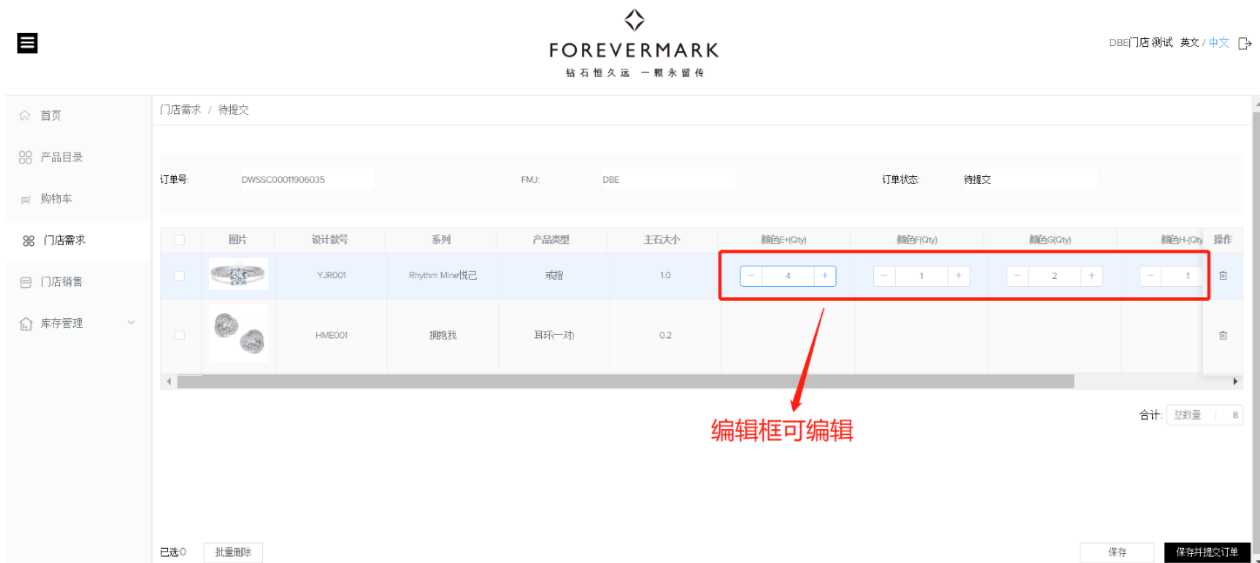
FOREVERMARK
钻石恒久远 一颗永留传

DBE门店测试 英文 / 中文

首页
产品目录
购物车
门店需求
门店销售
库存管理

门店需求 / 待提交

订单号: DWSSC00011906035
FMJ: DBE
订单状态: 待提交

| | 图片 | 设计款号 | 系列 | 产品类型 | 主石大小 | 颜色E(Qty) | 颜色F(Qty) | 颜色G(Qty) | 颜色H(Qty) | 操作 |
|---|---|---|---|---|---|---|---|---|---|---|
| | | YJR001 | Rhythm Mine悦己 | 戒指 | 1.0 | 4 | 1 | 2 | 1 | |
| | | HME001 | 拥抱我 | 耳环(一对) | 0.2 | | | | | |

编辑框可编辑

合计: 总数量 8

已选:0 批量删除

保存 保存并提交订单